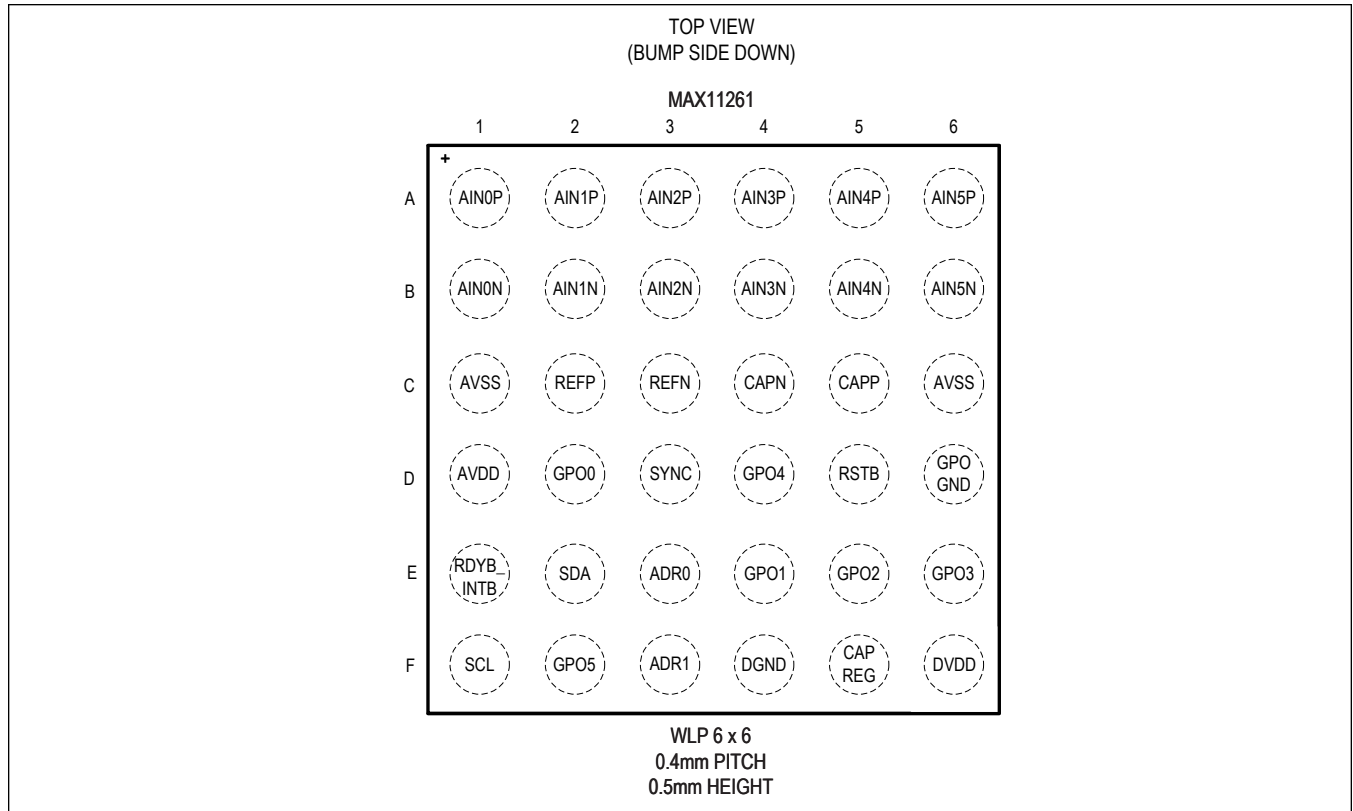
TOP VIEW
(BUMP SIDE DOWN)

MAX11261

|   | 1 | 2 | 3 | 4 | 5 | 6 |
|---|---|---|---|---|---|---|
| A | AIN0P | AIN1P | AIN2P | AIN3P | AIN4P | AIN5P |
| B | AIN0N | AIN1N | AIN2N | AIN3N | AIN4N | AIN5N |
| C | AVSS | REFP | REFN | CAPN | CAPP | AVSS |
| D | AVDD | GPO0 | SYNC | GPO4 | RSTB | GPO GND |
| E | RDYB_ INTB | SDA | ADR0 | GPO1 | GPO2 | GPO3 |
| F | SCL | GPO5 | ADR1 | DGND | CAP REG | DVDD |

+

WLP 6 x 6
0.4mm PITCH
0.5mm HEIGHT